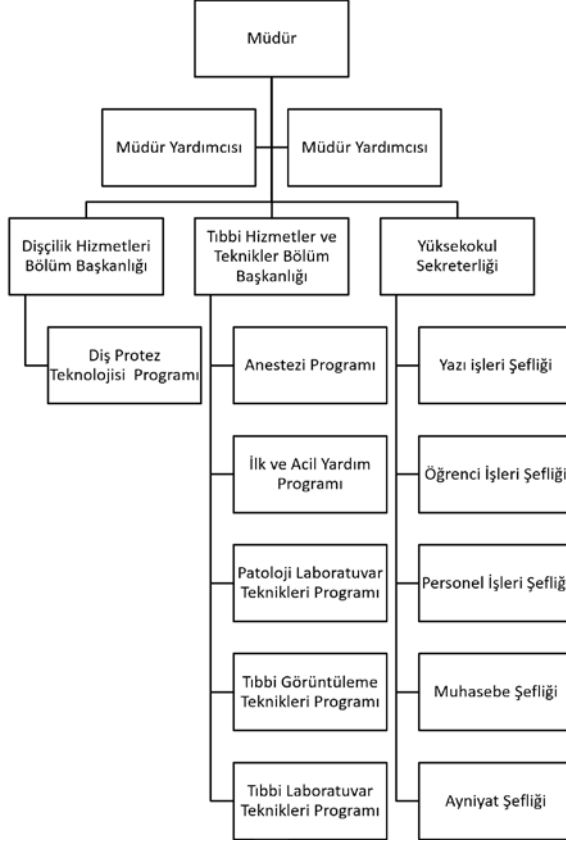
Müdür

Müdür Yardımcısı

Müdür Yardımcısı

Dişçilik Hizmetleri Bölüm Başkanlığı

Tıbbi Hizmetler ve Teknikler Bölüm Başkanlığı

Yüksekokul Sekreterliği

Diş Protez Teknolojisi Programı

Anestezi Programı

İlk ve Acil Yardım Programı

Patoloji Laboratuvar Teknikleri Programı

Tıbbi Görüntüleme Teknikleri Programı

Tıbbi Laboratuvar Teknikleri Programı

Yazı işleri Şefliği

Öğrenci İşleri Şefliği

Personel İşleri Şefliği

Muhasebe Şefliği

Ayniyat Şefliği